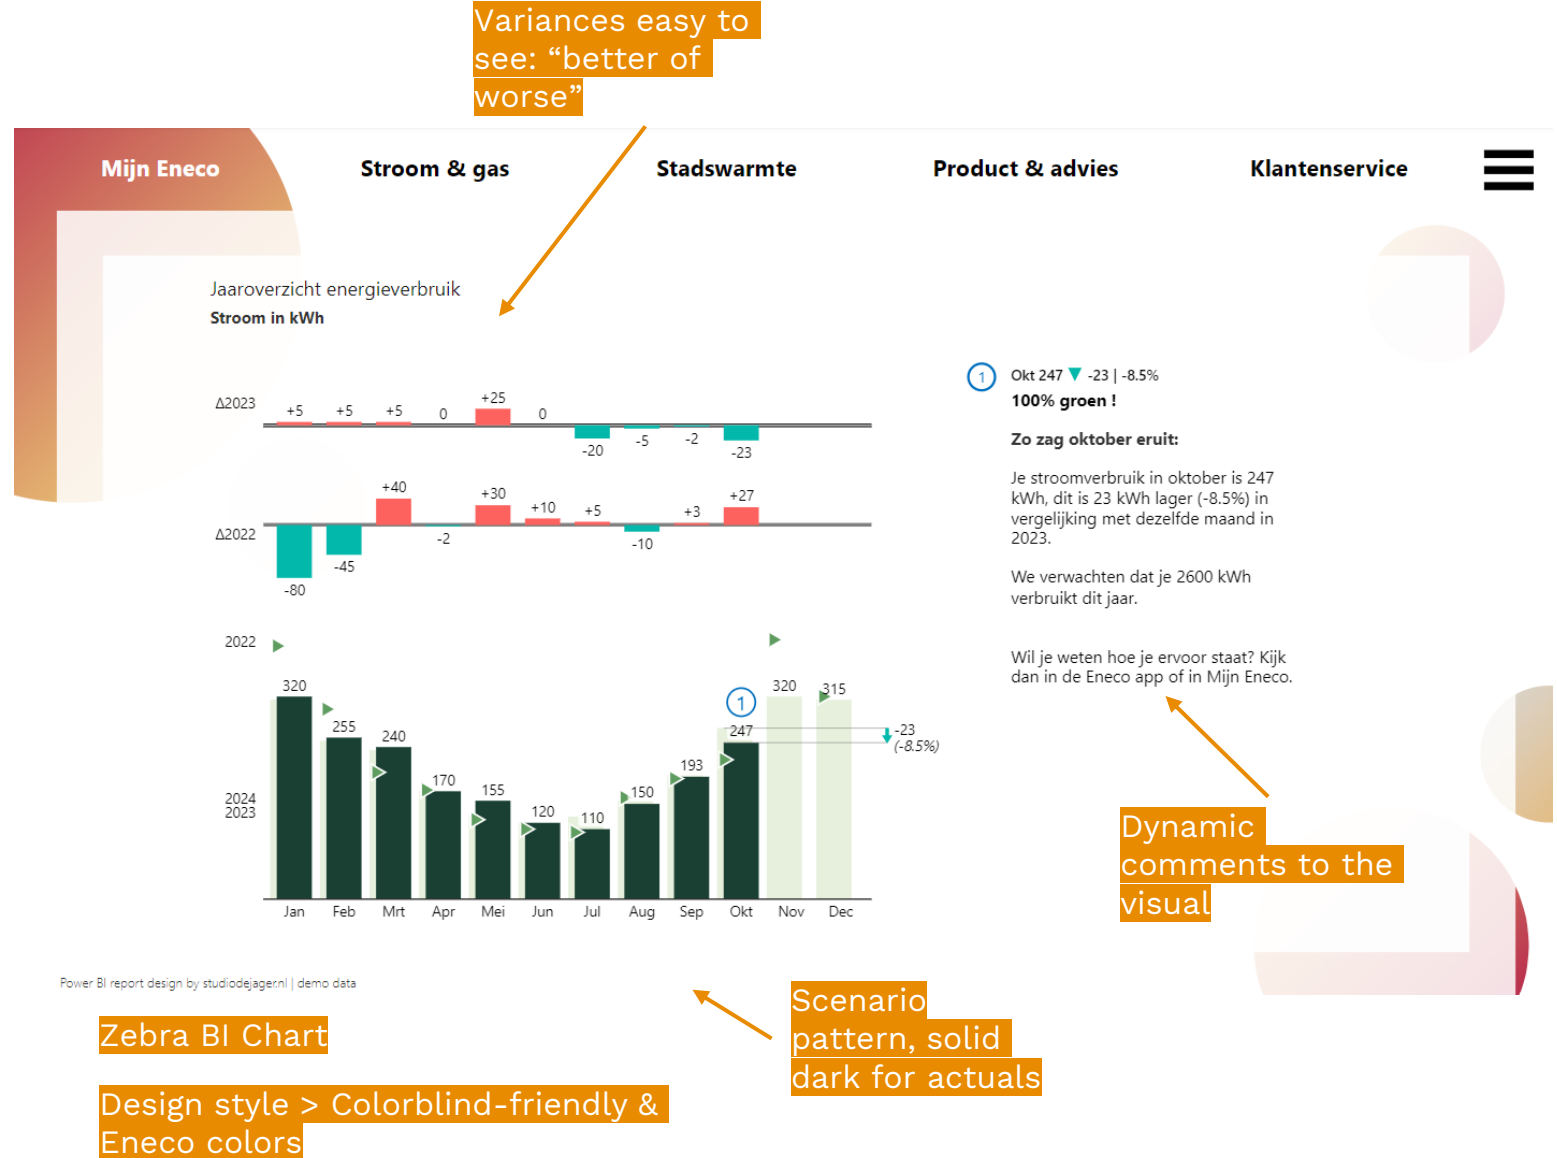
Variances easy to see: “better of worse”

Mijn Eneco
Stroom & gas
Stadswarmte
Product & advies
Klantenservice

Jaaroverzicht energieverbruik
Stroom in kWh

Δ2023
+5 +5 +5 0 +25 0 -20 -5 -2 -23

Δ2022
-80 -45 +40 -2 +30 +10 +5 -10 +3 +27

2022
2024
2023

320 255 240 170 155 120 110 150 193 247 320 315

1

-23
(-8.5%)

Jan Feb Mrt Apr Mei Jun Jul Aug Sep Okt Nov Dec

1 Okt 247 ▼ -23 | -8.5%
100% groen !

Zo zag oktober eruit:

Je stroomverbruik in oktober is 247 kWh, dit is 23 kWh lager (-8.5%) in vergelijking met dezelfde maand in 2023.

We verwachten dat je 2600 kWh verbruikt dit jaar.

Wil je weten hoe je ervoor staat? Kijk dan in de Eneco app of in Mijn Eneco.

Dynamic comments to the visual

Power BI report design by studiodejager.nl | demo data

Zebra BI Chart

Scenario pattern, solid dark for actuals

Design style > Colorblind-friendly & Eneco colors